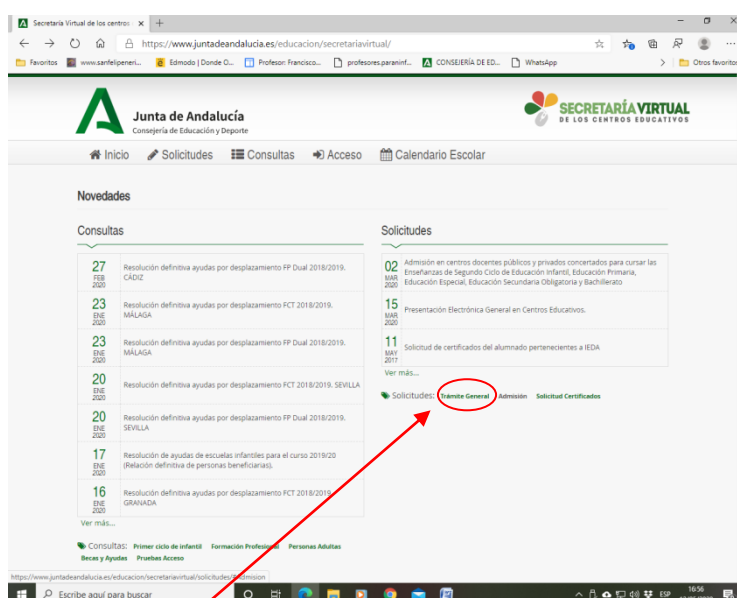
Secretaría Virtual de los centros × +

https://www.juntadeandalucia.es/educacion/secretariavirtual/

Favoritos www.sanfelipeneri... Edmodo | Donde O... Profesor: Francisco... profesores.paraninf... CONSEJERÍA DE ED... WhatsApp Otros favoritos

Junta de Andalucía
Consejería de Educación y Deporte

SECRETARÍA VIRTUAL
DE LOS CENTROS EDUCATIVOS

Inicio Solicitudes Consultas Acceso Calendario Escolar

Novedades

Consultas

27 FEB 2020 Resolución definitiva ayudas por desplazamiento FP Dual 2018/2019. CÁDIZ

23 ENE 2020 Resolución definitiva ayudas por desplazamiento FCT 2018/2019. MÁLAGA

23 ENE 2020 Resolución definitiva ayudas por desplazamiento FP Dual 2018/2019. MÁLAGA

20 ENE 2020 Resolución definitiva ayudas por desplazamiento FCT 2018/2019. SEVILLA

20 ENE 2020 Resolución definitiva ayudas por desplazamiento FP Dual 2018/2019. SEVILLA

17 ENE 2020 Resolución de ayudas de escuelas infantiles para el curso 2019/20 (Relación definitiva de personas beneficiarias).

16 ENE 2020 Resolución definitiva ayudas por desplazamiento FCT 2018/2019. GRANADA

Ver más...

Consultas: Primer ciclo de infantil Formación Profesional Personas Adultas Becas y Ayudas Pruebas Acceso

Solicitudes

02 MAR 2020 Admisión en centros docentes públicos y privados concertados para cursar las Enseñanzas de Segundo Ciclo de Educación Infantil, Educación Primaria, Educación Especial, Educación Secundaria Obligatoria y Bachillerato

15 MAR 2020 Presentación Electrónica General en Centros Educativos.

11 MAY 2017 Solicitud de certificados del alumnado pertenecientes a IEDA

Ver más...

Solicitudes: Trámite General Admisión Solicitud Certificados

https://www.juntadeandalucia.es/educacion/secretariavirtual/solicitudes/admision

Escribe aquí para buscar

ESP 16:56